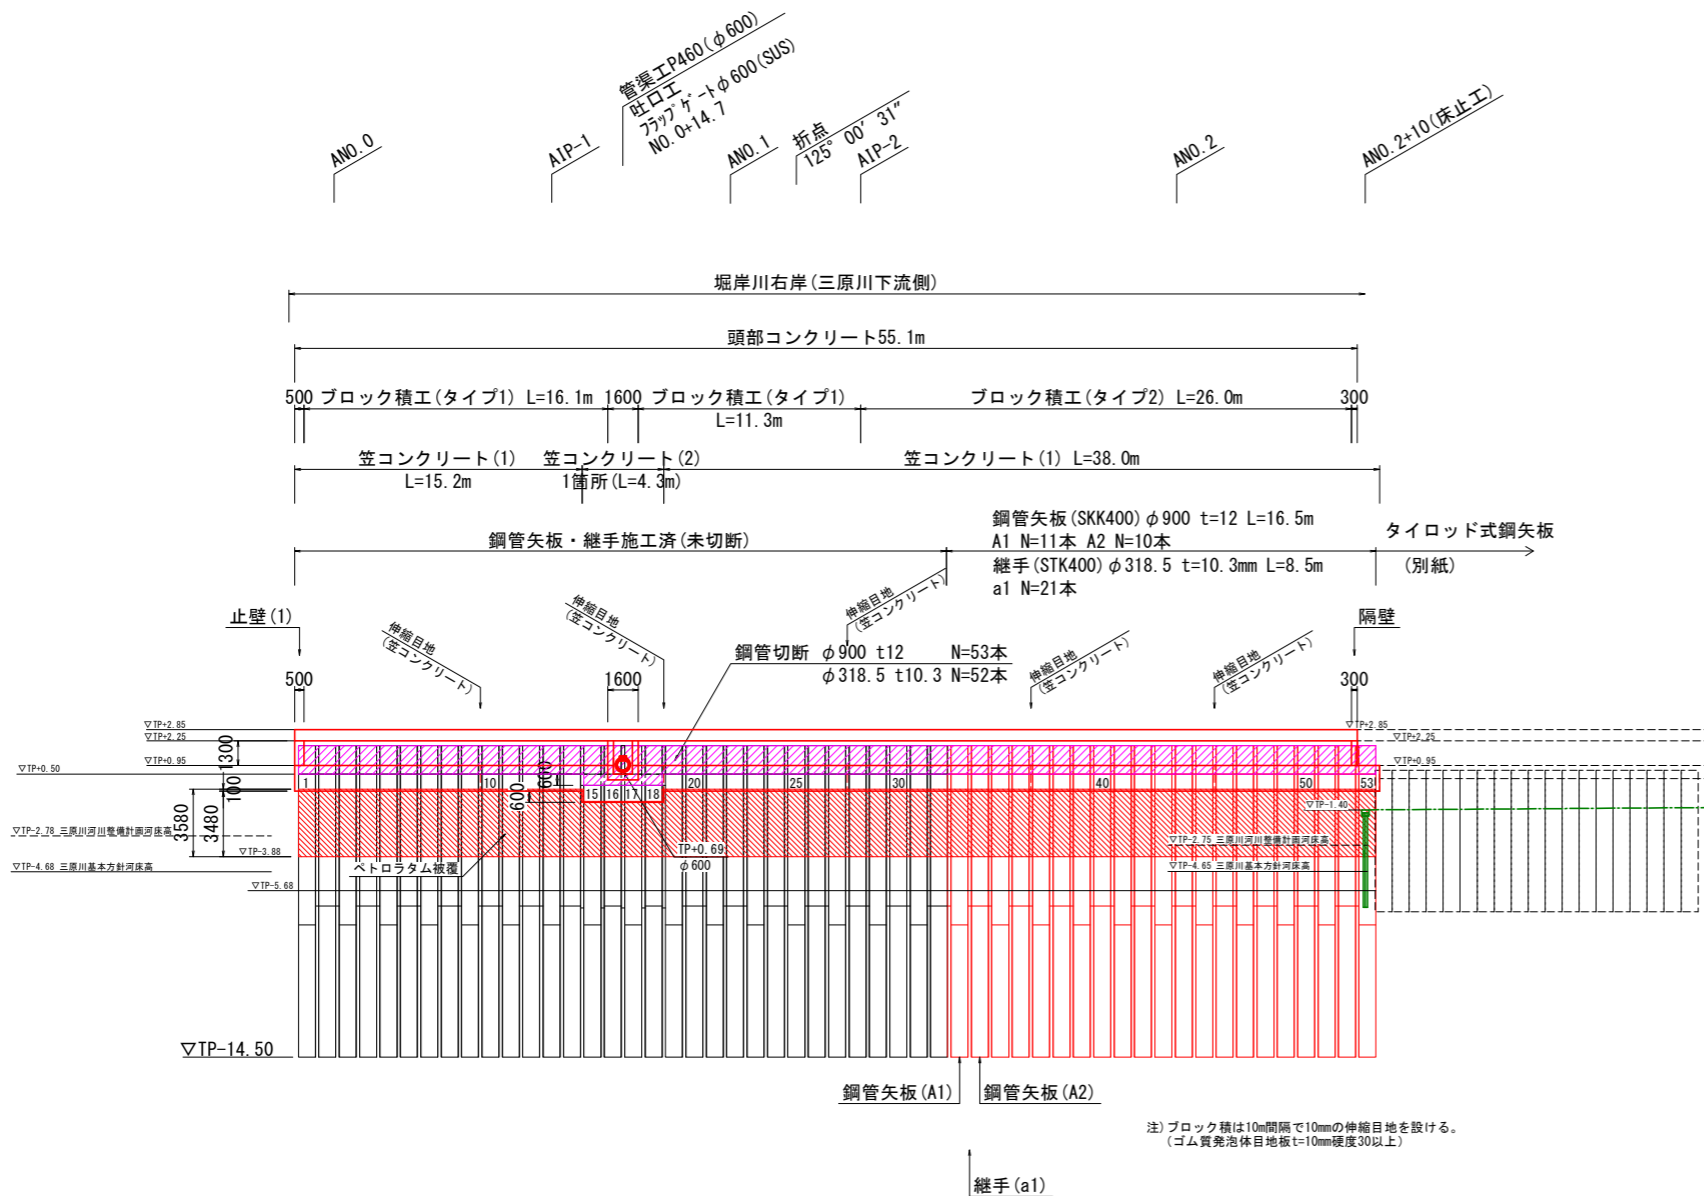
管渠工P460($\phi$600)
吐口工
ﾌﾗｯﾌﾟｹﾞｰﾄ$\phi$600(SUS)
NO.0+14.7

ANO.0
AIP-1
ANO.1
折点
125° 00′ 31″
AIP-2
ANO.2
ANO.2+10(床止工)

堀岸川右岸(三原川下流側)

頭部コンクリート55.1m

500 ブロック積工(タイプ1) L=16.1m 1600 ブロック積工(タイプ1) L=11.3m ブロック積工(タイプ2) L=26.0m 300

笠コンクリート(1) L=15.2m 笠コンクリート(2) 1箇所(L=4.3m) 笠コンクリート(1) L=38.0m

鋼管矢板・継手施工済(未切断)

鋼管矢板(SKK400)$\phi$900 t=12 L=16.5m
A1 N=11本 A2 N=10本
継手(STK400)$\phi$318.5 t=10.3mm L=8.5m
a1 N=21本

タイロッド式鋼矢板
(別紙)

止壁(1)
伸縮目地(笠コンクリート)
伸縮目地(笠コンクリート)
伸縮目地(笠コンクリート)
伸縮目地(笠コンクリート)
伸縮目地(笠コンクリート)
隔壁

鋼管切断 $\phi$900 t12 N=53本
$\phi$318.5 t10.3 N=52本

500
1600
300

▽TP+2.85
▽TP+2.25
▽TP+0.95
▽TP+0.50
▽TP-2.78 三原川河川整備計画河床高
▽TP-3.88
▽TP-4.68 三原川基本方針河床高
▽TP-5.68
▽TP+2.85
▽TP+2.25
▽TP+0.95
▽TP-1.40
▽TP-2.75 三原川河川整備計画河床高
▽TP-4.65 三原川基本方針河床高

1300
100
3580
3480
600
600

1 10 15 16 17 18 20 25 30 40 50 53

TP+0.69
$\phi$600
ペトロラタム被覆

▽TP-14.50

鋼管矢板(A1)
鋼管矢板(A2)
継手(a1)

注)ブロック積は10m間隔で10mmの伸縮目地を設ける。
(ゴム質発泡体目地板t=10mm硬度30以上)